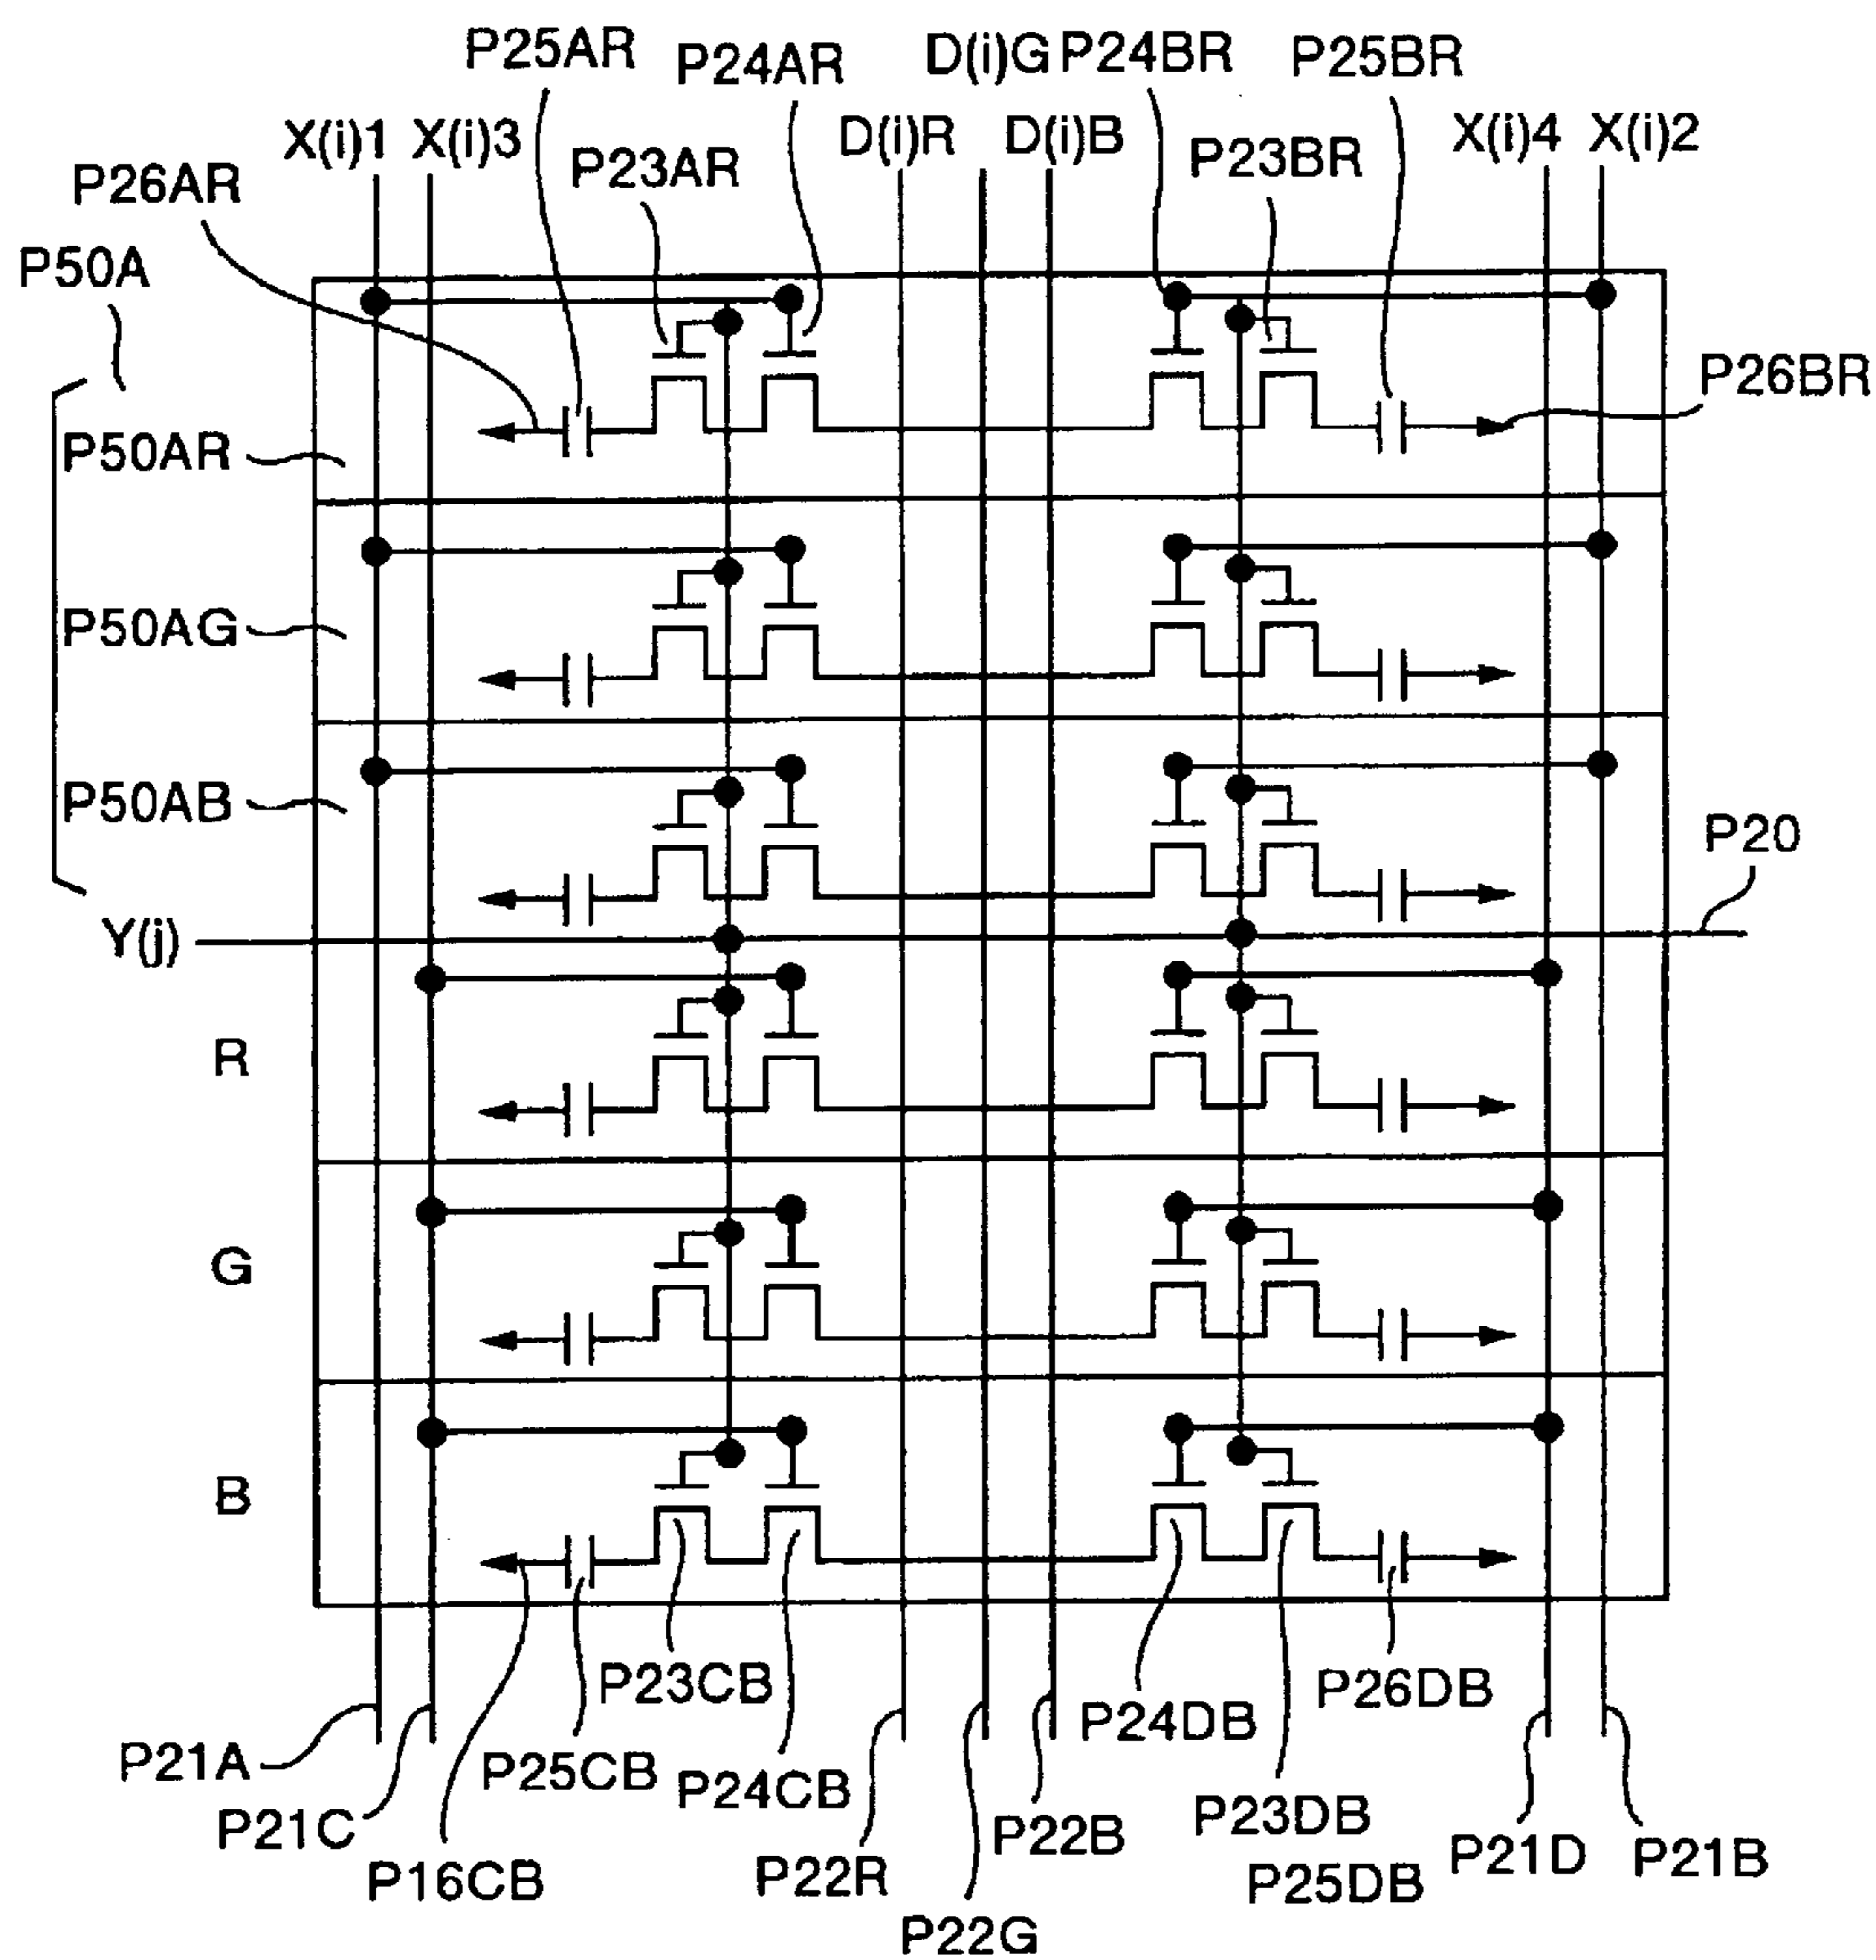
P25AR P24AR D(i)G P24BR P25BR
X(i)1 X(i)3 D(i)R D(i)B X(i)4 X(i)2
P26AR P23AR P23BR
P50A
P50AR
P26BR
P50AG
P50AB
P20
Y(j)
R
G
B
P23CB
P26DB
P24DB
P21A
P25CB
P24CB
P23DB
P21C
P22B
P21D
P21B
P16CB
P22R
P25DB
P22G